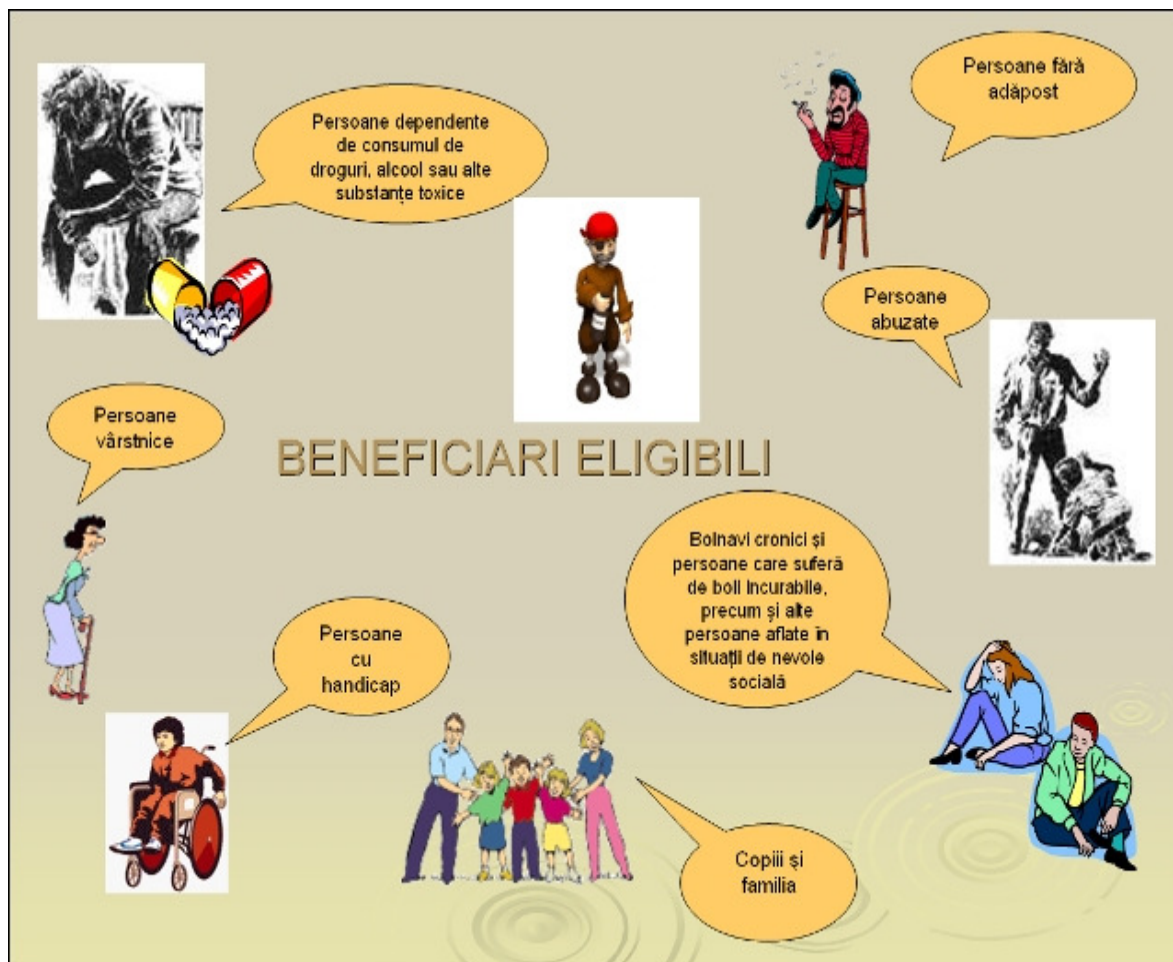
Persoane dependente de consumul de droguri, alcool sau alte substanțe toxice

Persoane fără adăpost

Persoane abuzate

Persoane vârstnice

BENEFICIARI ELIGIBILI

Bolnavi cronici și persoane care suferă de boli incurabile, precum și alte persoane aflate în situații de nevoie socială

Persoane cu handicap

Copiii și familia